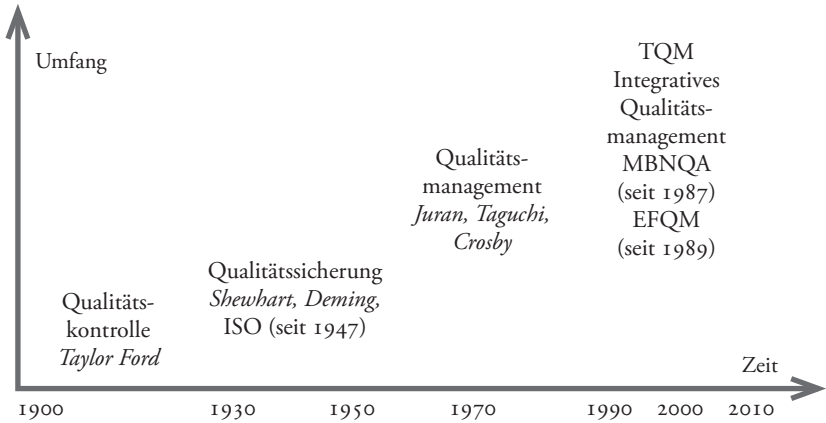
Umfang

TQM
Integratives
Qualitätsmanagement
MBNQA
(seit 1987)
EFQM
(seit 1989)

Qualitätsmanagement
*Juran, Taguchi, Crosby*

Qualitätssicherung
*Shewhart, Deming,*
ISO (seit 1947)

Qualitätskontrolle
*Taylor Ford*

Zeit

1900 1930 1950 1970 1990 2000 2010